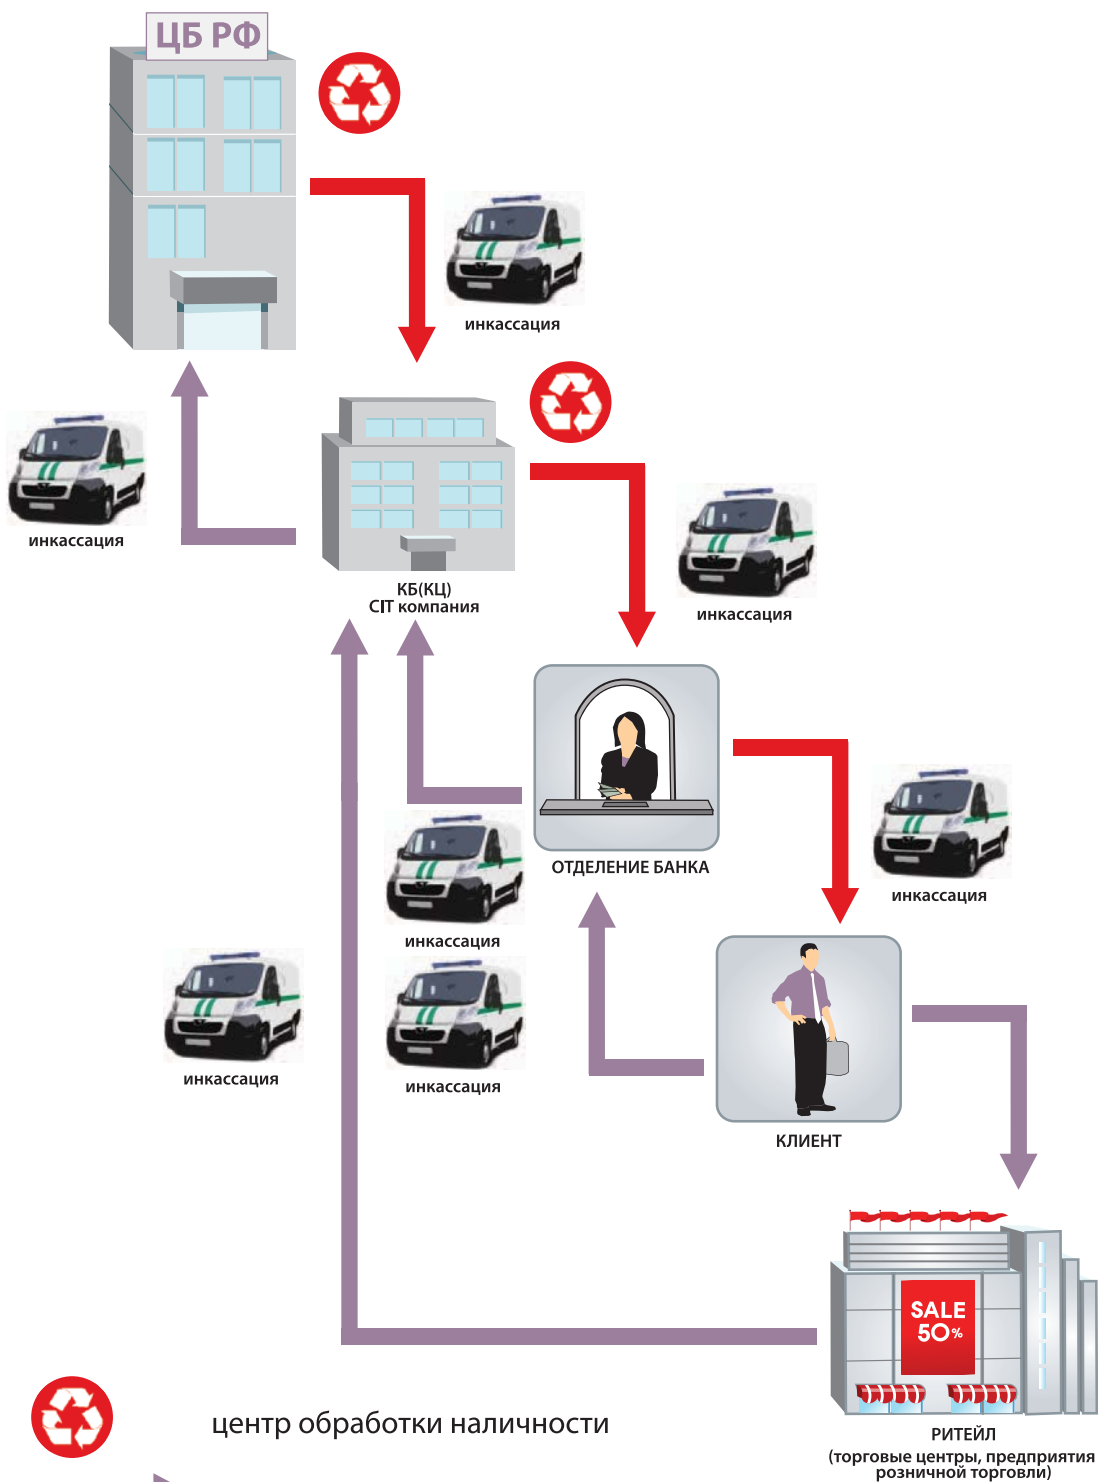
ЦБ РФ

инкассация

инкассация

КБ(КЦ)
CIT компания

инкассация

ОТДЕЛЕНИЕ БАНКА

инкассация

инкассация

инкассация

инкассация

КЛИЕНТ

SALE 50%

РИТЕЙЛ
(торговые центры, предприятия розничной торговли)

центр обработки наличности